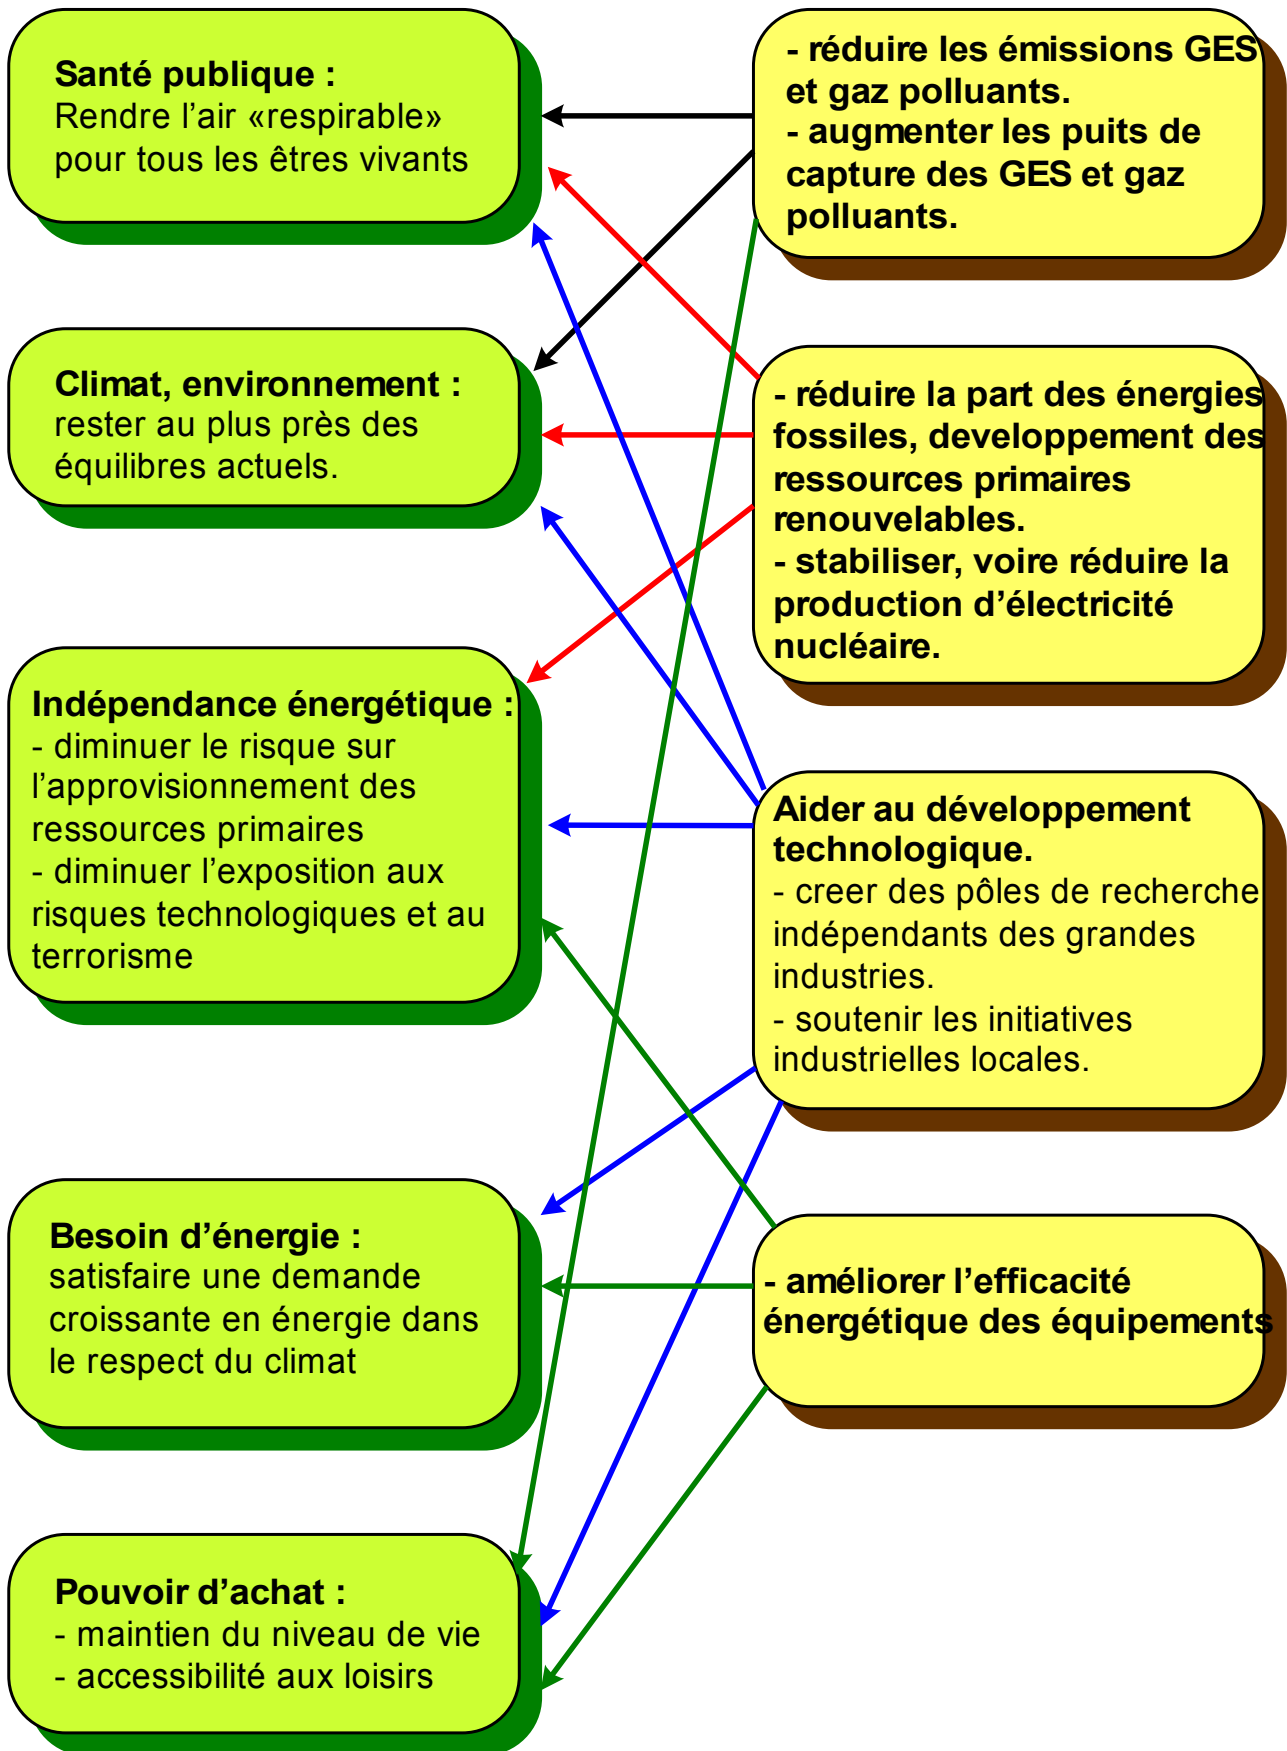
Santé publique :
Rendre l'air «respirable» pour tous les êtres vivants

- réduire les émissions GES et gaz polluants.
- augmenter les puits de capture des GES et gaz polluants.

Climat, environnement :
rester au plus près des équilibres actuels.

- réduire la part des énergies fossiles, developpement des ressources primaires renouvelables.
- stabiliser, voire réduire la production d'électricité nucléaire.

Indépendance énergétique :
- diminuer le risque sur l'approvisionnement des ressources primaires
- diminuer l'exposition aux risques technologiques et au terrorisme

Aider au développement technologique.
- creer des pôles de recherche indépendants des grandes industries.
- soutenir les initiatives industrielles locales.

Besoin d'énergie :
satisfaire une demande croissante en énergie dans le respect du climat

- améliorer l'efficacité énergétique des équipements

Pouvoir d'achat :
- maintien du niveau de vie
- accessibilité aux loisirs